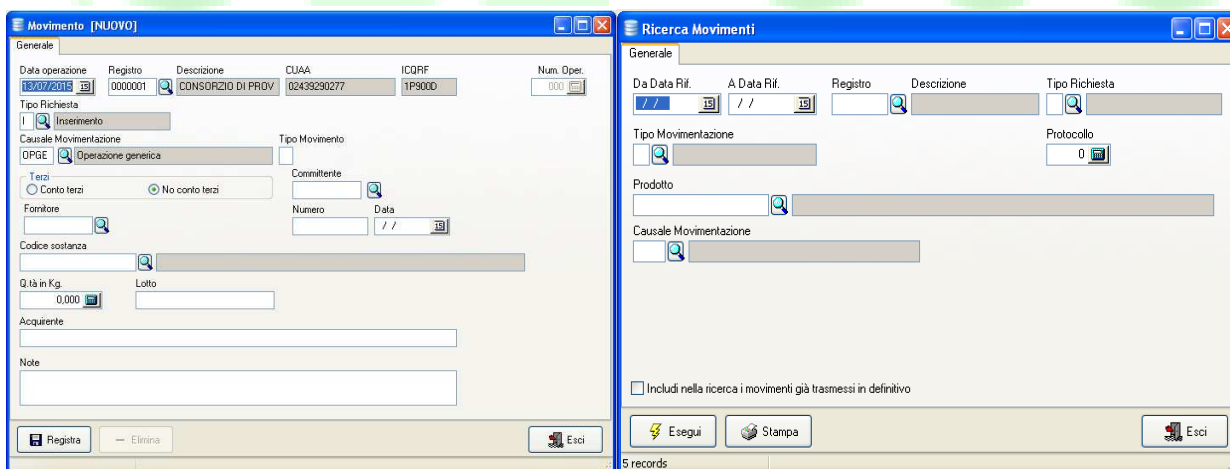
Movimento [NUOVO]

Generale

Data operazione
13/07/2015
Registro
0000001
Descrizione
CONSORZIO DI PROV
CUAA
02439290277
ICQRF
1P900D
Num. Oper.
000

Tipo Richiesta
I
Inserimento

Causale Movimentazione
OPGE
Operazione generica
Tipo Movimento

Terzi
Conto terzi
No conto terzi
Committente

Fornitore
Numero
Data
/ /

Codice sostanza

Q.tà in Kg.
0,000
Lotto

Acquirente

Note

Registra
— Elimina
Esci

Ricerca Movimenti

Generale

Da Data Rif.
/ /
A Data Rif.
/ /
Registro
Descrizione
Tipo Richiesta

Tipo Movimentazione
Protocollo
0

Prodotto

Causale Movimentazione

Includi nella ricerca i movimenti già trasmessi in definitivo

Esegui
Stampa
Esci

5 records